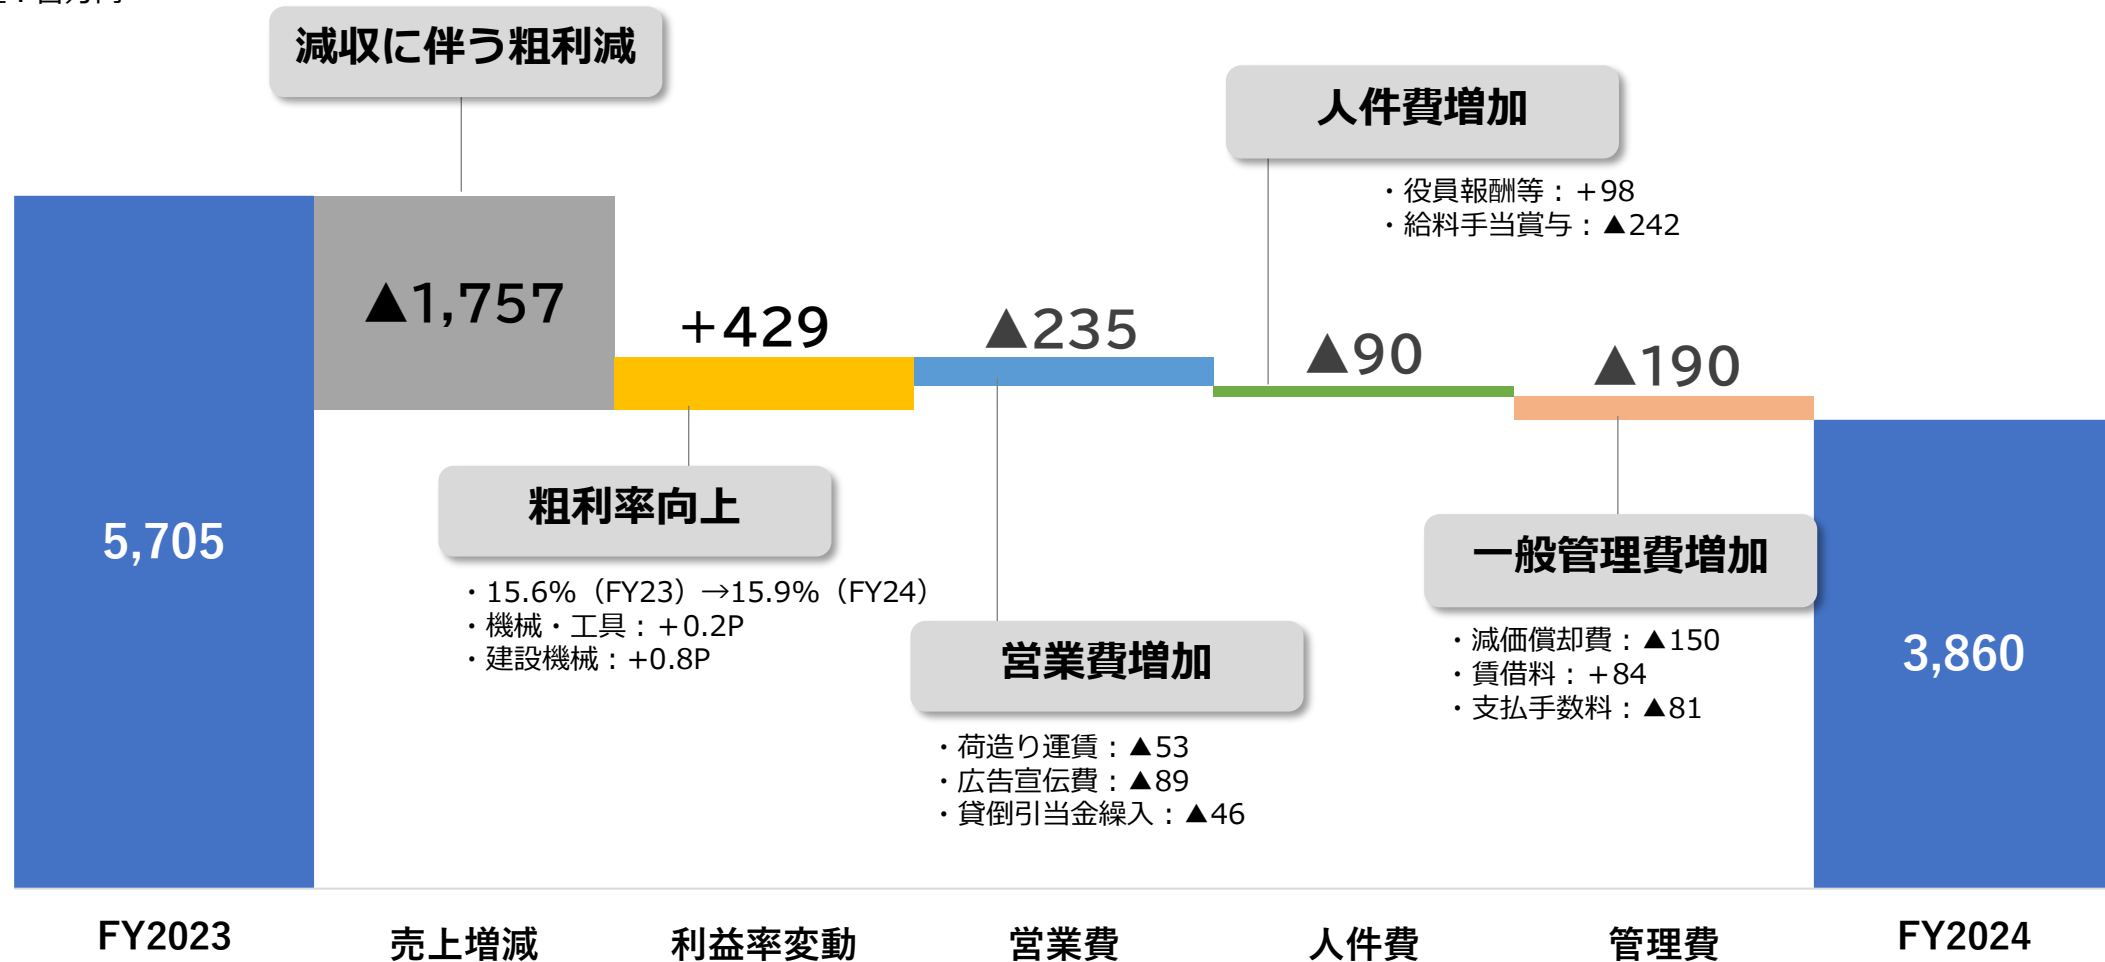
減収に伴う粗利減

人件費増加

・役員報酬等：+98
・給料手当賞与：▲242

▲1,757

+429

▲235

▲90

▲190

5,705

粗利率向上

・15.6%（FY23）→15.9%（FY24）
・機械・工具：+0.2P
・建設機械：+0.8P

営業費増加

・荷造り運賃：▲53
・広告宣伝費：▲89
・貸倒引当金繰入：▲46

一般管理費増加

・減価償却費：▲150
・賃借料：+84
・支払手数料：▲81

3,860

FY2023

売上増減

利益率変動

営業費

人件費

管理費

FY2024